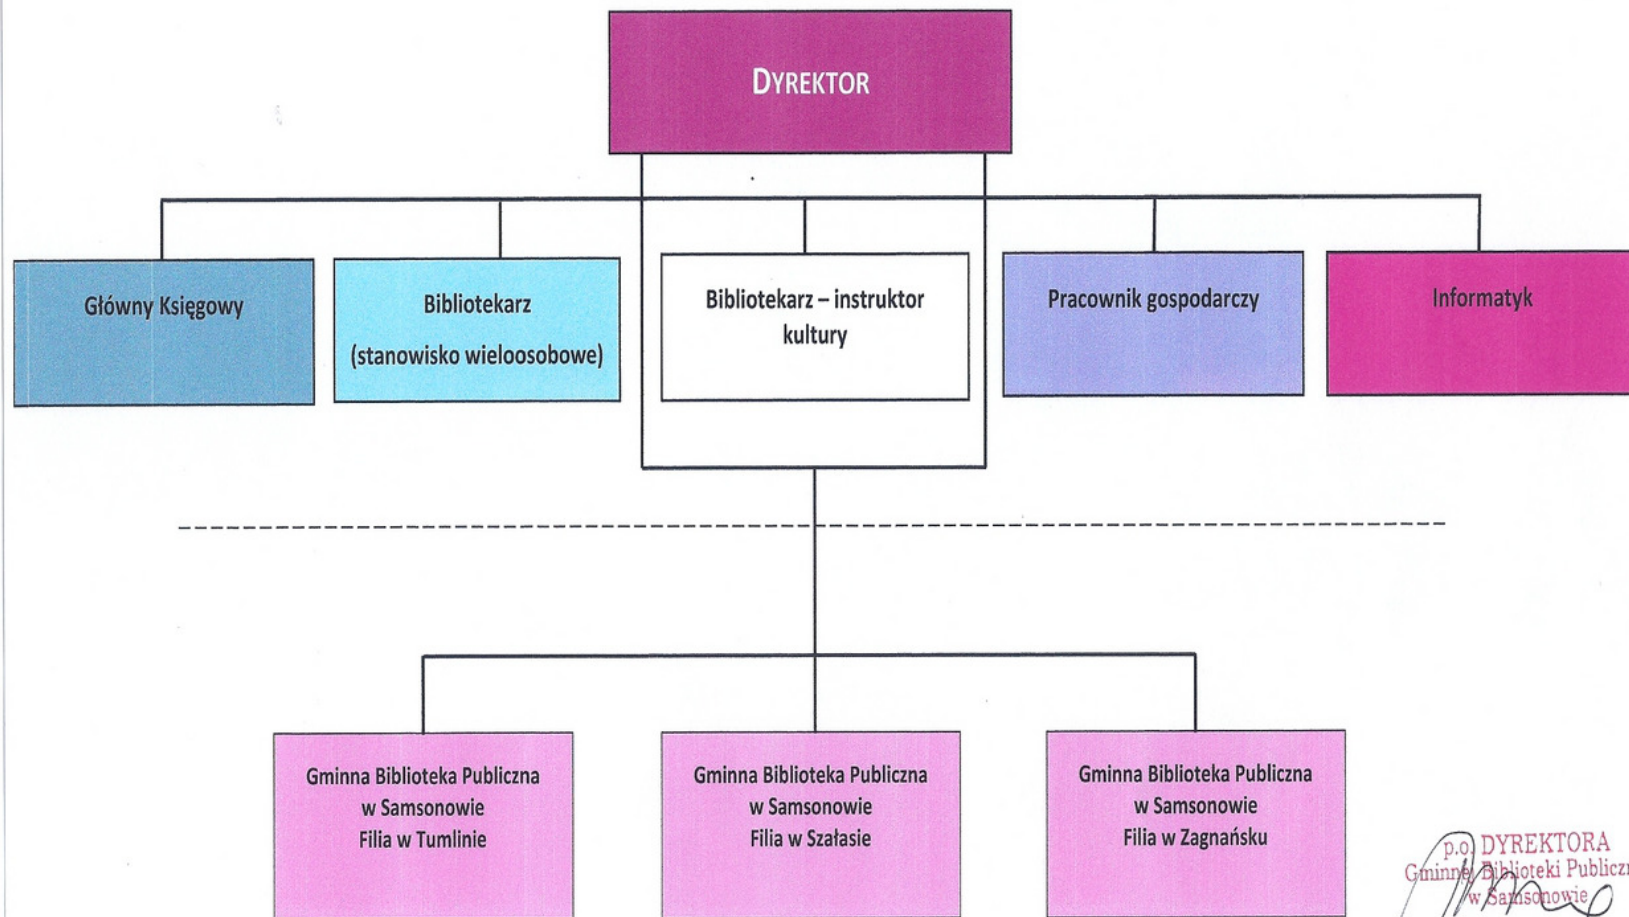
DYREKTOR

Główny Księgowy

Bibliotekarz (stanowisko wieloosobowe)

Bibliotekarz – instruktor kultury

Pracownik gospodarczy

Informatyk

Gminna Biblioteka Publiczna w Samsonowie Filia w Tumlinie

Gminna Biblioteka Publiczna w Samsonowie Filia w Szałasie

Gminna Biblioteka Publiczna w Samsonowie Filia w Zagnańsku

p.o. DYREKTORA Gminnej Biblioteki Publiczn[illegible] w Samsonowie